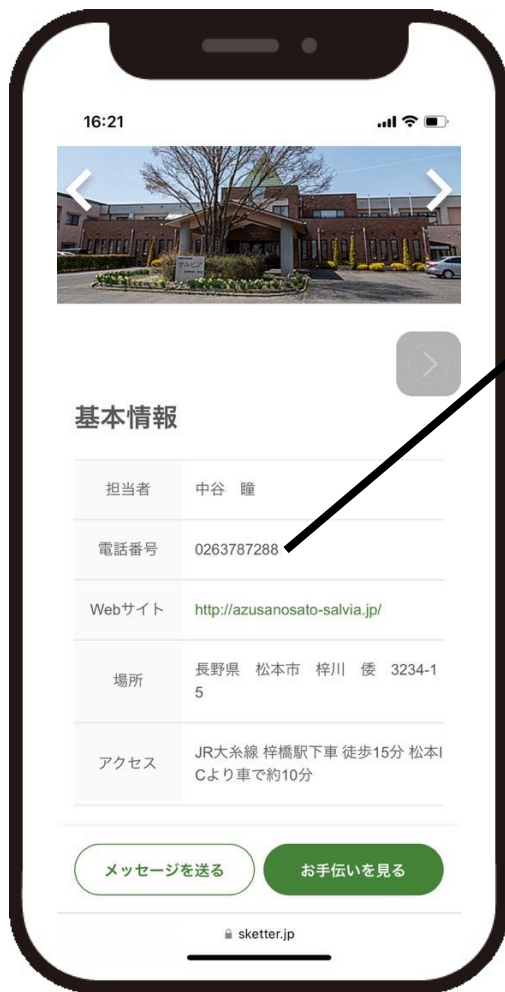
16:21

基本情報

| 担当者 | 中谷　瞳 |
|---|---|
| 電話番号 | 0263787288 |
| Webサイト | http://azusanosato-salvia.jp/ |
| 場所 | 長野県　松本市　梓川　倭　3234-15 |
| アクセス | JR大糸線 梓橋駅下車 徒歩15分 松本ICより車で約10分 |

メッセージを送る
お手伝いを見る

sketter.jp